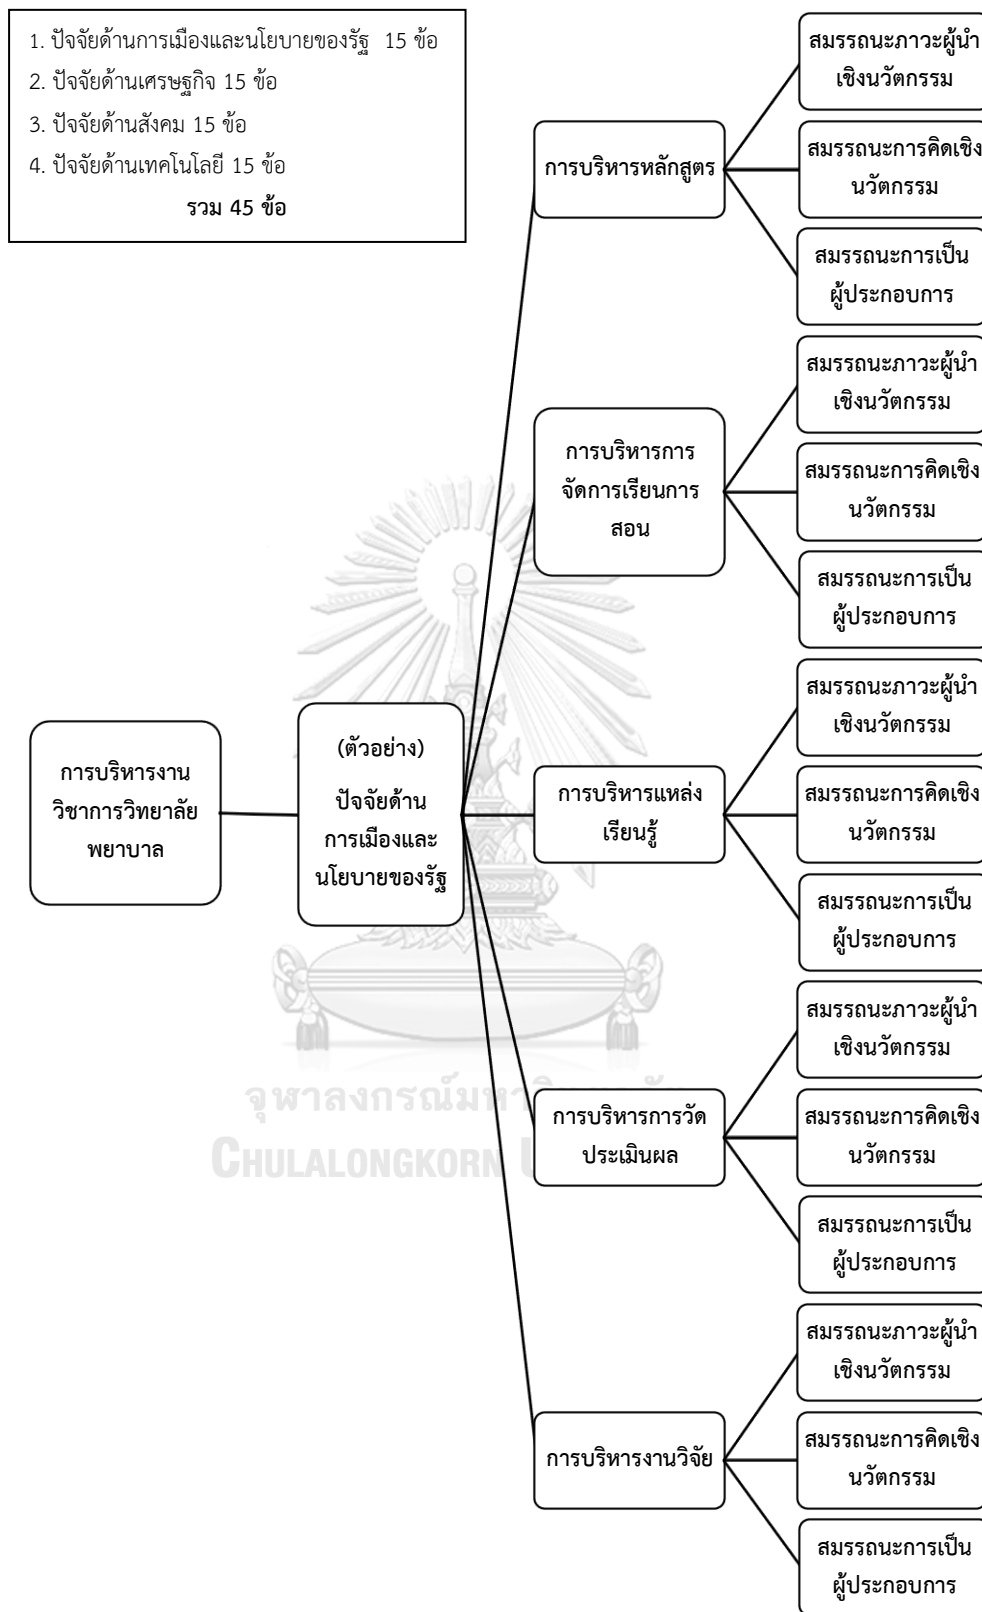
1. ปัจจัยด้านการเมืองและนโยบายของรัฐ 15 ข้อ
2. ปัจจัยด้านเศรษฐกิจ 15 ข้อ
3. ปัจจัยด้านสังคม 15 ข้อ
4. ปัจจัยด้านเทคโนโลยี 15 ข้อ
รวม 45 ข้อ

การบริหารงานวิชาการวิทยาลัยพยาบาล

(ตัวอย่าง)
ปัจจัยด้านการเมืองและนโยบายของรัฐ

การบริหารหลักสูตร

สมรรถนะภาวะผู้นำเชิงนวัตกรรม

สมรรถนะการคิดเชิงนวัตกรรม

สมรรถนะการเป็นผู้ประกอบการ

การบริหารการจัดการเรียนการสอน

สมรรถนะภาวะผู้นำเชิงนวัตกรรม

สมรรถนะการคิดเชิงนวัตกรรม

สมรรถนะการเป็นผู้ประกอบการ

การบริหารแหล่งเรียนรู้

สมรรถนะภาวะผู้นำเชิงนวัตกรรม

สมรรถนะการคิดเชิงนวัตกรรม

สมรรถนะการเป็นผู้ประกอบการ

การบริหารการวัดประเมินผล

สมรรถนะภาวะผู้นำเชิงนวัตกรรม

สมรรถนะการคิดเชิงนวัตกรรม

สมรรถนะการเป็นผู้ประกอบการ

การบริหารงานวิจัย

สมรรถนะภาวะผู้นำเชิงนวัตกรรม

สมรรถนะการคิดเชิงนวัตกรรม

สมรรถนะการเป็นผู้ประกอบการ

จุฬาลงกรณ์มหาวิทยาลัย
CHULALONGKORN UNIVERSITY